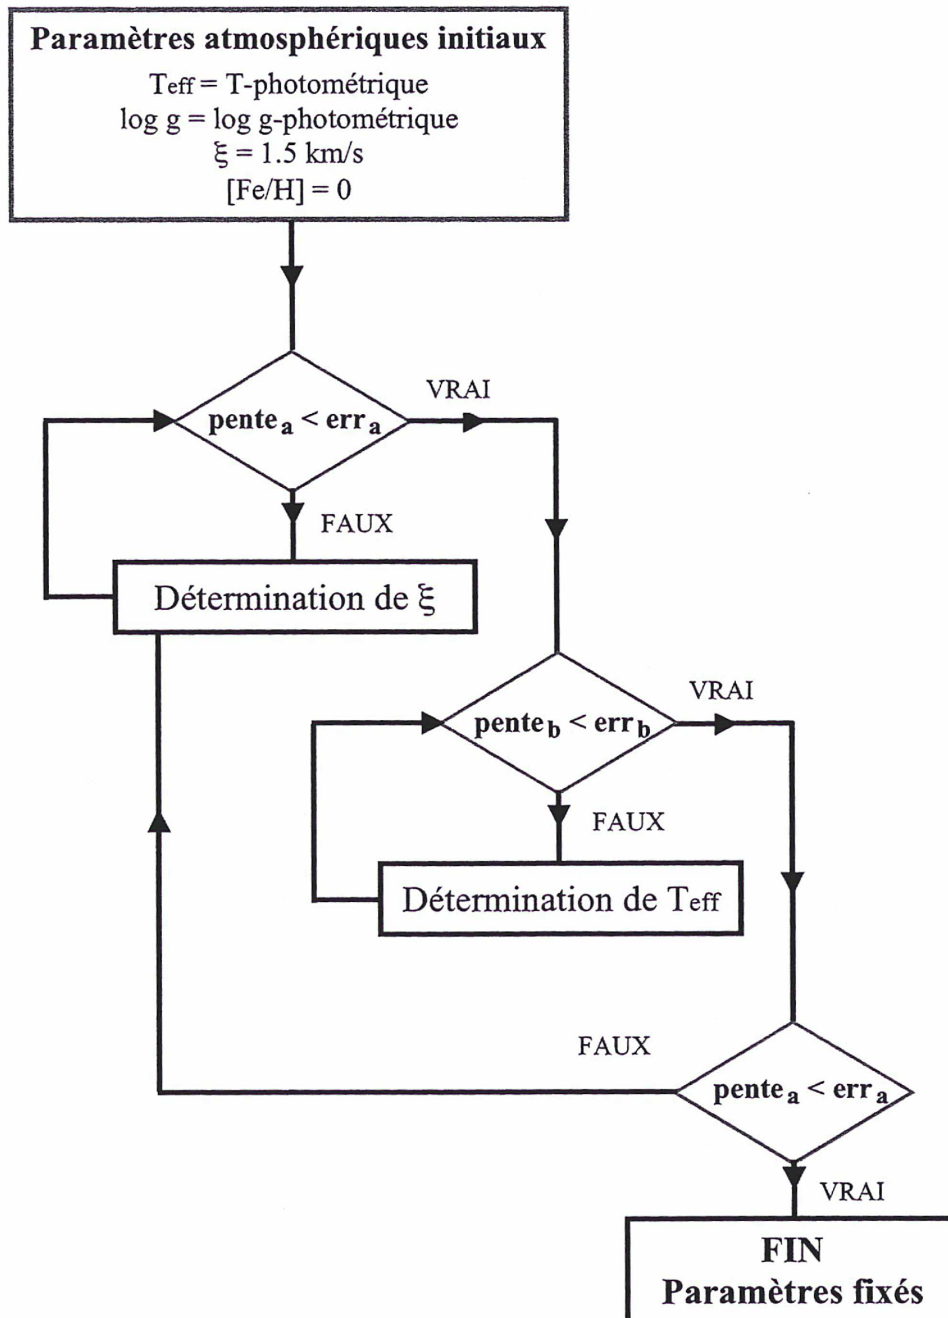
Paramètres atmosphériques initiaux

$T_{eff}$ = T-photométrique
log g = log g-photométrique
$\xi$ = 1.5 km/s
[Fe/H] = 0

$pente_a < err_a$

VRAI

FAUX

Détermination de $\xi$

$pente_b < err_b$

VRAI

FAUX

Détermination de $T_{eff}$

FAUX

$pente_a < err_a$

VRAI

FIN
Paramètres fixés